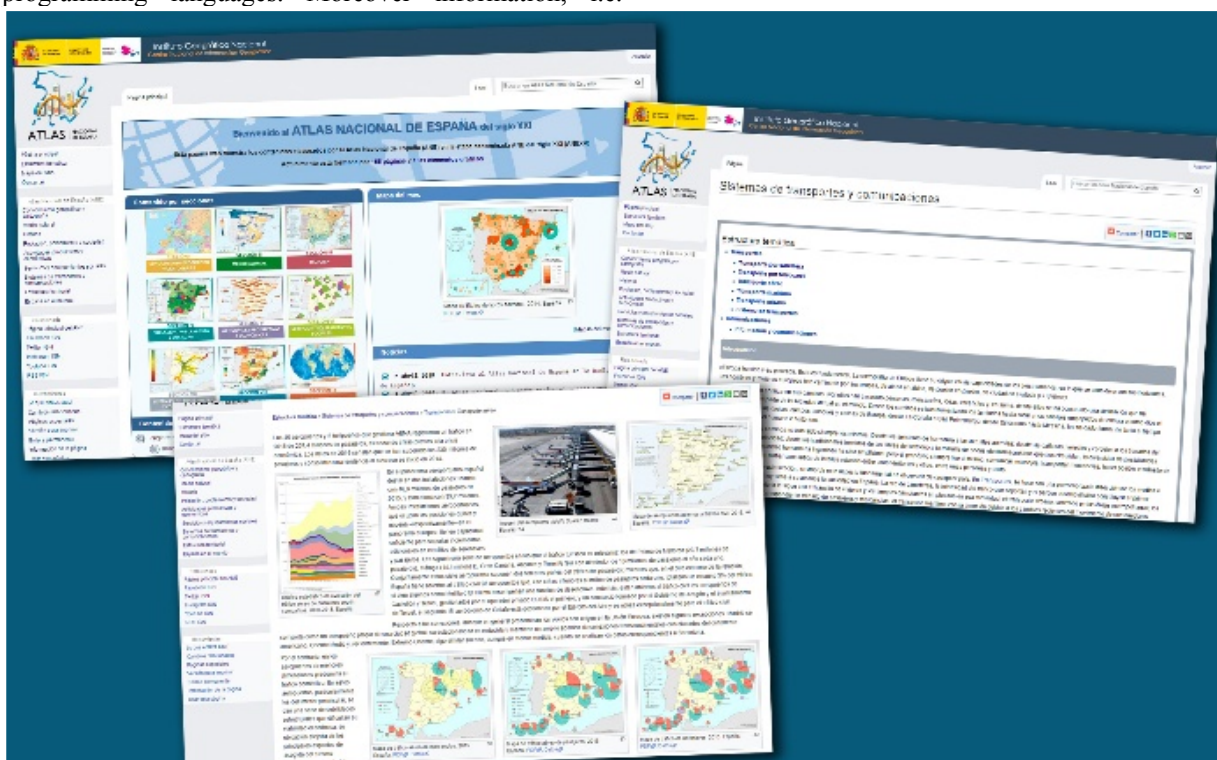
programming languages. Moreover information, etc.

Instituto Geográfico Nacional

ATLAS NACIONAL DE ESPAÑA

Bienvenido al ATLAS NACIONAL DE ESPAÑA del siglo XXI

Contenidos por secciones

Mapa del mes

Novedades

ATLAS

Sistema de transportes y comunicaciones

Índice de temas

Introducción

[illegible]